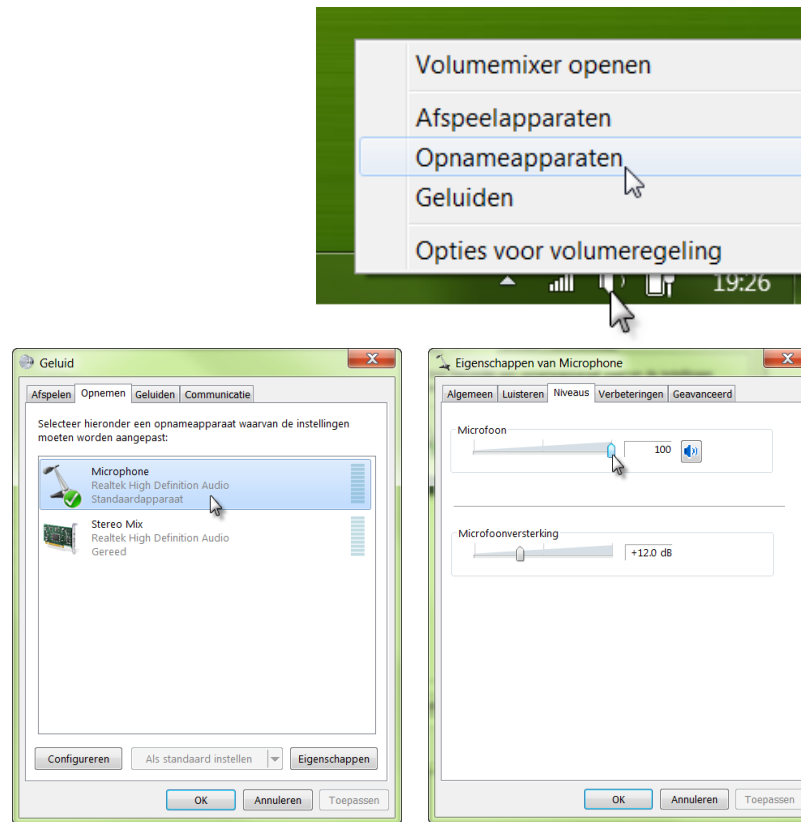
Volumemixer openen

Afspeelapparaten

Opnameapparaten

Geluiden

Opties voor volumeregeling

19:26

Geluid

Afspelen | Opnemen | Geluiden | Communicatie

Selecteer hieronder een opnameapparaat waarvan de instellingen moeten worden aangepast:

Microphone
Realtek High Definition Audio
Standaardapparaat

Stereo Mix
Realtek High Definition Audio
Gereed

Configureren | Als standaard instellen | Eigenschappen

OK | Annuleren | Toepassen

Eigenschappen van Microphone

Algemeen | Luisteren | Niveaus | Verbeteringen | Geavanceerd

Microfoon

100

Microfoonversterking

+12.0 dB

OK | Annuleren | Toepassen